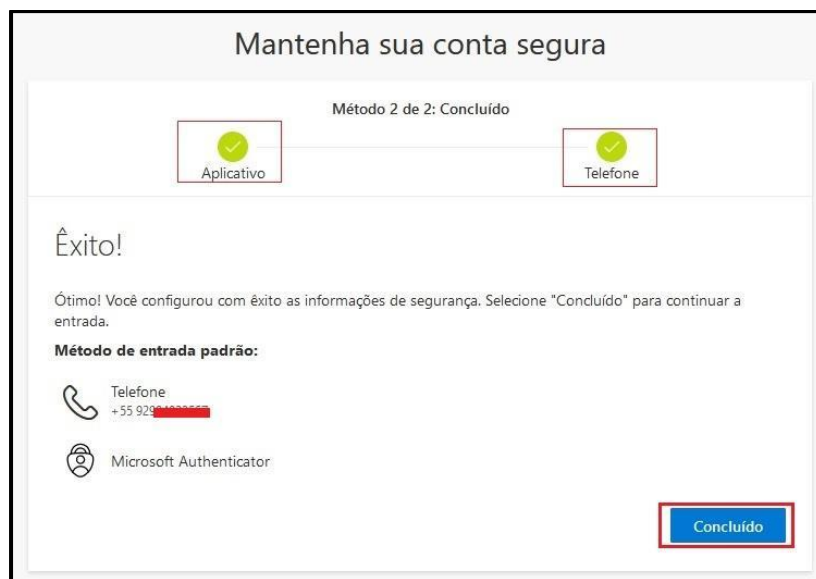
Mantenha sua conta segura

Método 2 de 2: Concluído

Aplicativo

Telefone

Êxito!

Ótimo! Você configurou com êxito as informações de segurança. Selecione "Concluído" para continuar a entrada.

Método de entrada padrão:

Telefone
+55 929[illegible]

Microsoft Authenticator

Concluído